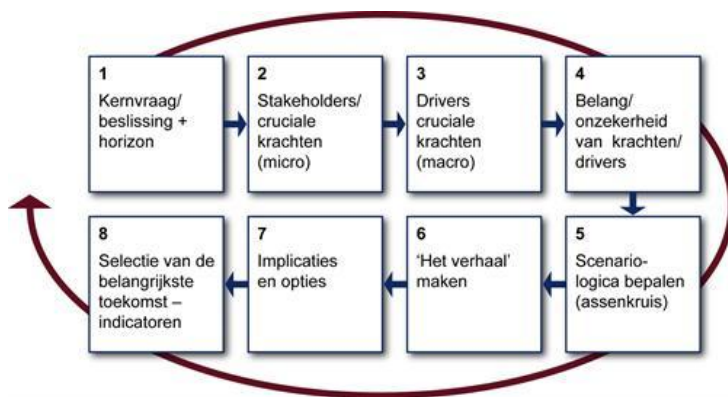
1
Kernvraag/ beslissing + horizon

2
Stakeholders/ cruciale krachten (micro)

3
Drivers cruciale krachten (macro)

4
Belang/ onzekerheid van krachten/ drivers

5
Scenario-logica bepalen (assenkruis)

6
'Het verhaal' maken

7
Implicaties en opties

8
Selectie van de belangrijkste toekomst – indicatoren